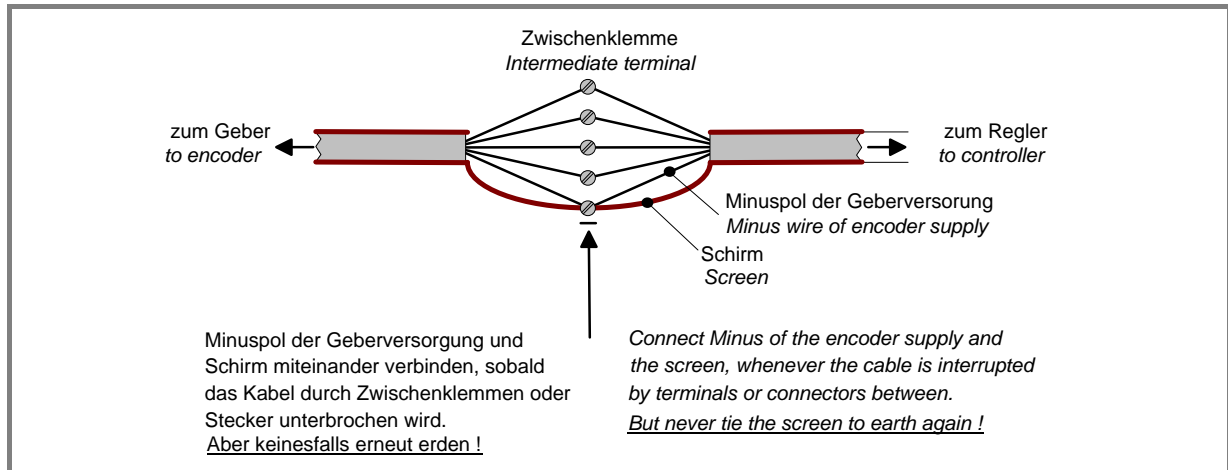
Zwischenklemme
*Intermediate terminal*

zum Geber
*to encoder*

zum Regler
*to controller*

Minuspol der Geberversorung
*Minus wire of encoder supply*

Schirm
*Screen*

–

Minuspol der Geberversorgung und Schirm miteinander verbinden, sobald das Kabel durch Zwischenklemmen oder Stecker unterbrochen wird.
Aber keinesfalls erneut erden !

*Connect Minus of the encoder supply and the screen, whenever the cable is interrupted by terminals or connectors between.*
*But never tie the screen to earth again !*